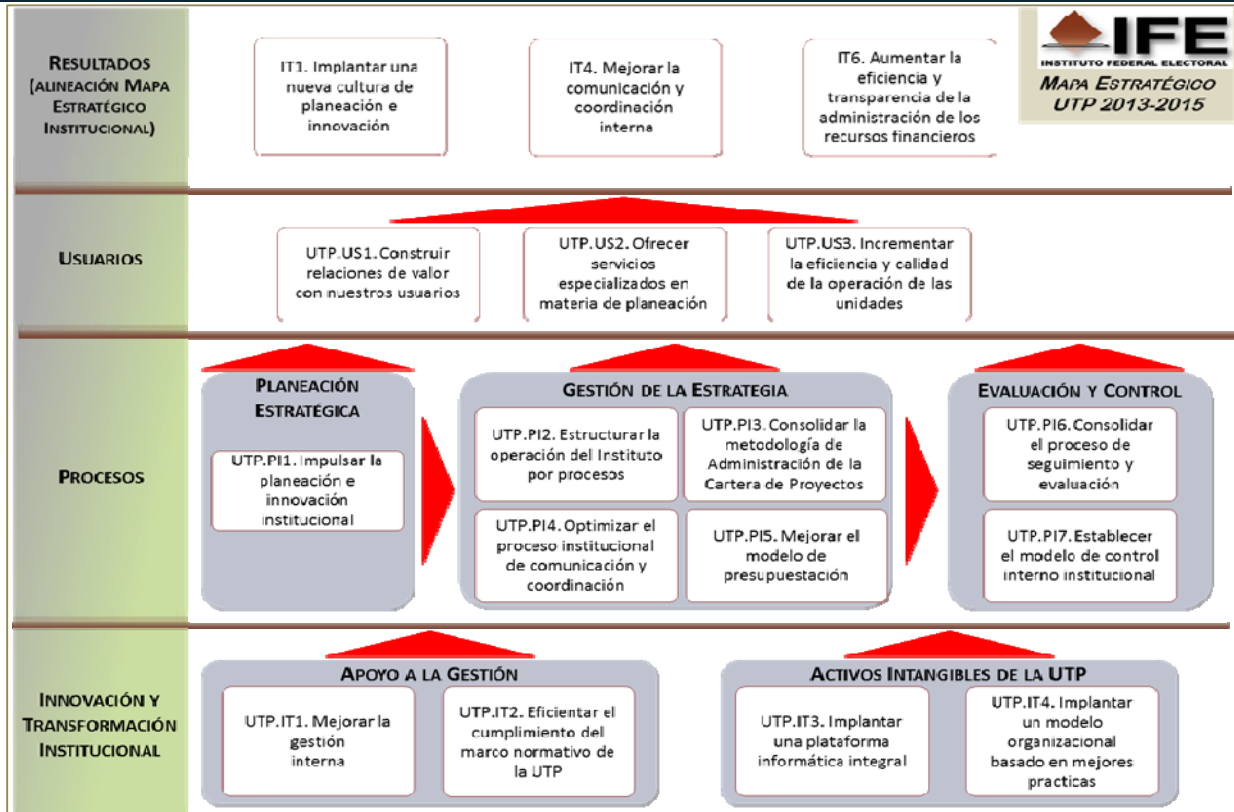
Resultados (alineación Mapa Estratégico Institucional)

IT1. Implantar una nueva cultura de planeación e innovación

IT4. Mejorar la comunicación y coordinación interna

IT6. Aumentar la eficiencia y transparencia de la administración de los recursos financieros

IFE
INSTITUTO FEDERAL ELECTORAL
Mapa Estratégico
UTP 2013-2015

Usuarios

UTP.US1. Construir relaciones de valor con nuestros usuarios

UTP.US2. Ofrecer servicios especializados en materia de planeación

UTP.US3. Incrementar la eficiencia y calidad de la operación de las unidades

Procesos

Planeación Estratégica

UTP.PI1. Impulsar la planeación e innovación institucional

Gestión de la Estrategia

UTP.PI2. Estructurar la operación del Instituto por procesos

UTP.PI3. Consolidar la metodología de Administración de la Cartera de Proyectos

UTP.PI4. Optimizar el proceso institucional de comunicación y coordinación

UTP.PI5. Mejorar el modelo de presupuestación

Evaluación y Control

UTP.PI6. Consolidar el proceso de seguimiento y evaluación

UTP.PI7. Establecer el modelo de control interno institucional

Innovación y Transformación Institucional

Apoyo a la Gestión

UTP.IT1. Mejorar la gestión interna

UTP.IT2. Eficientar el cumplimiento del marco normativo de la UTP

Activos Intangibles de la UTP

UTP.IT3. Implantar una plataforma informática integral

UTP.IT4. Implantar un modelo organizacional basado en mejores prácticas